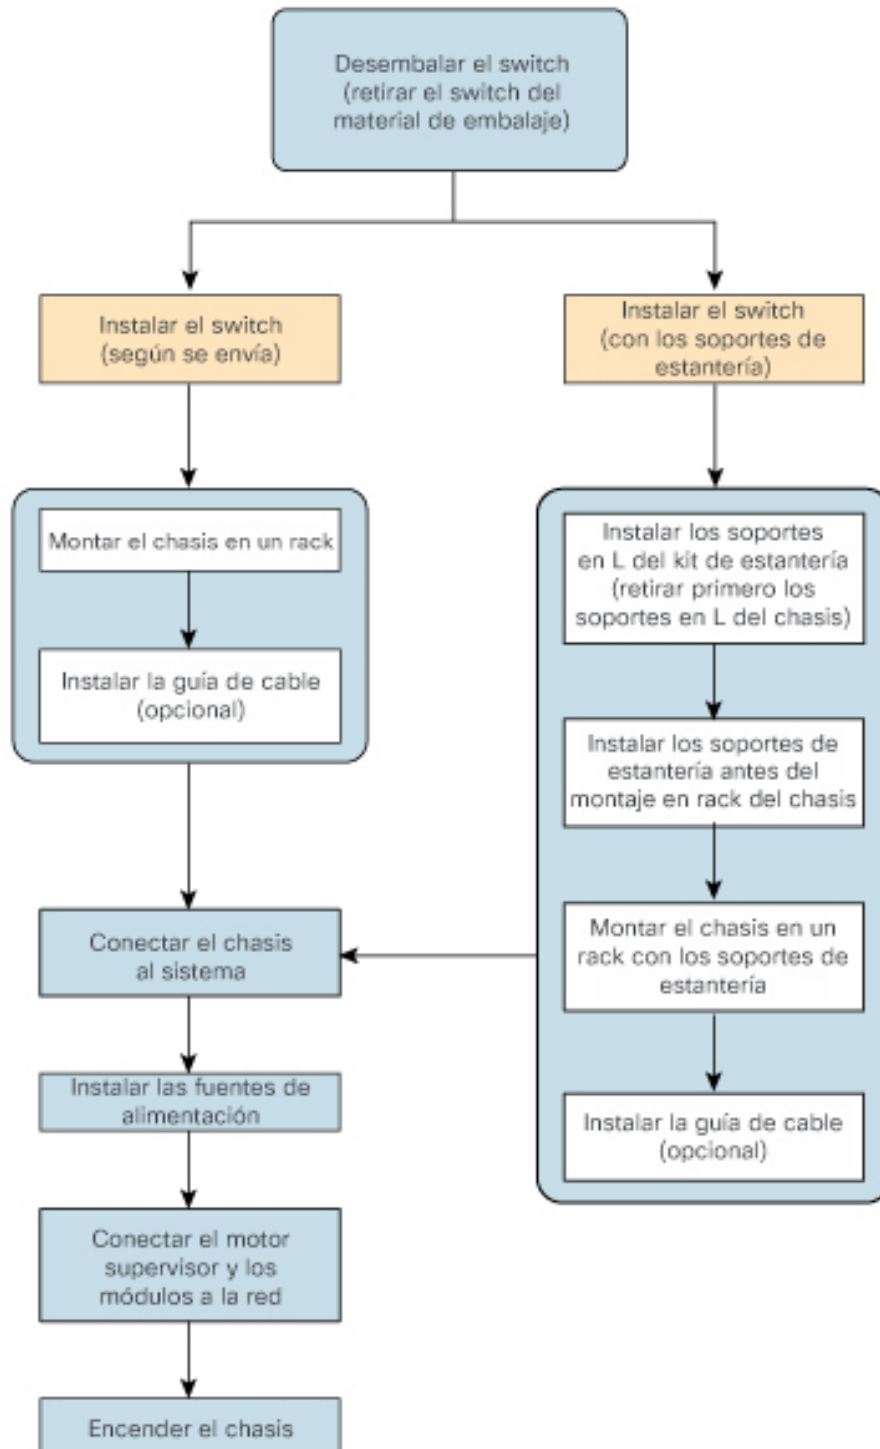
Desembalar el switch (retirar el switch del material de embalaje)

Instalar el switch (según se envía)

Montar el chasis en un rack

Instalar la guía de cable (opcional)

Instalar el switch (con los soportes de estantería)

Instalar los soportes en L del kit de estantería (retirar primero los soportes en L del chasis)

Instalar los soportes de estantería antes del montaje en rack del chasis

Montar el chasis en un rack con los soportes de estantería

Instalar la guía de cable (opcional)

Conectar el chasis al sistema

Instalar las fuentes de alimentación

Conectar el motor supervisor y los módulos a la red

Encender el chasis